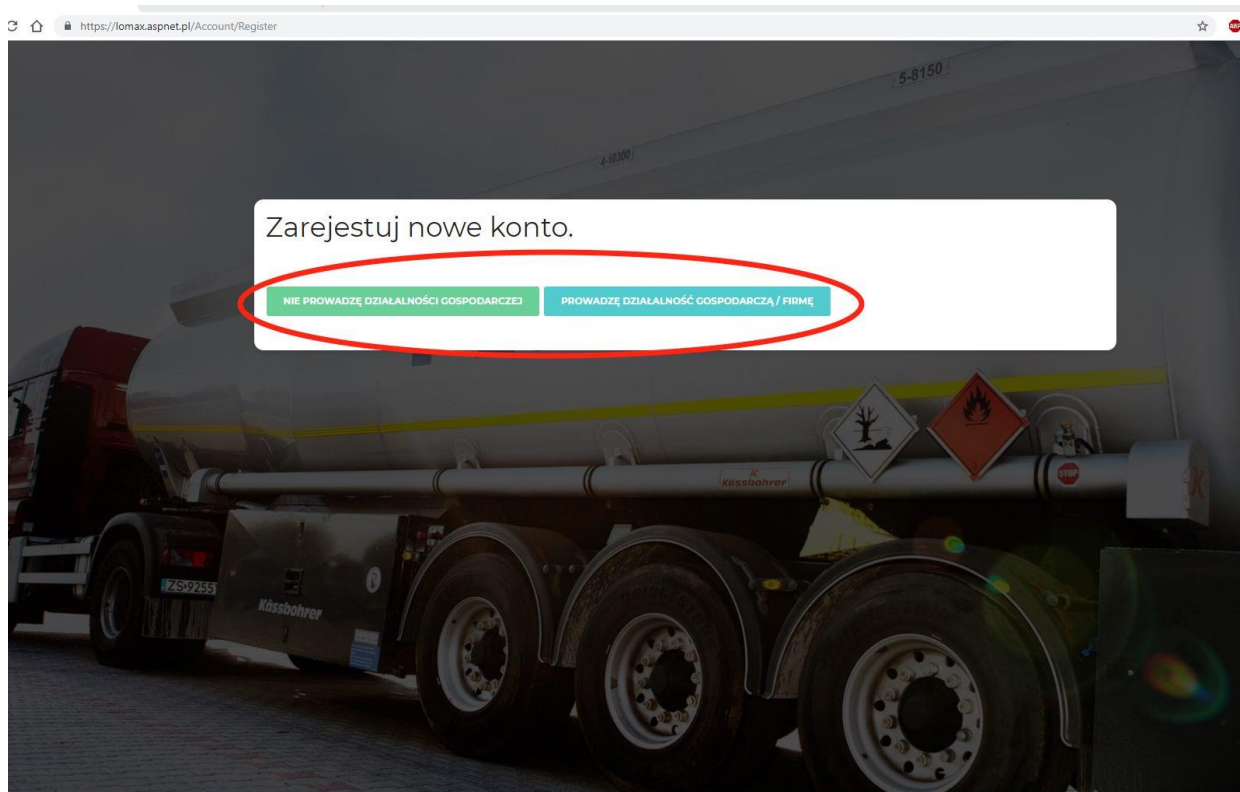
https://lomax.aspnet.pl/Account/Register

5-8150

4-10300

Zarejestuj nowe konto.

NIE PROWADZĘ DZIAŁALNOŚCI GOSPODARCZEJ

PROWADZĘ DZIAŁALNOŚĆ GOSPODARCZĄ / FIRMĘ

Kässbohrer

STOP

ZS-9255

Kässbohrer